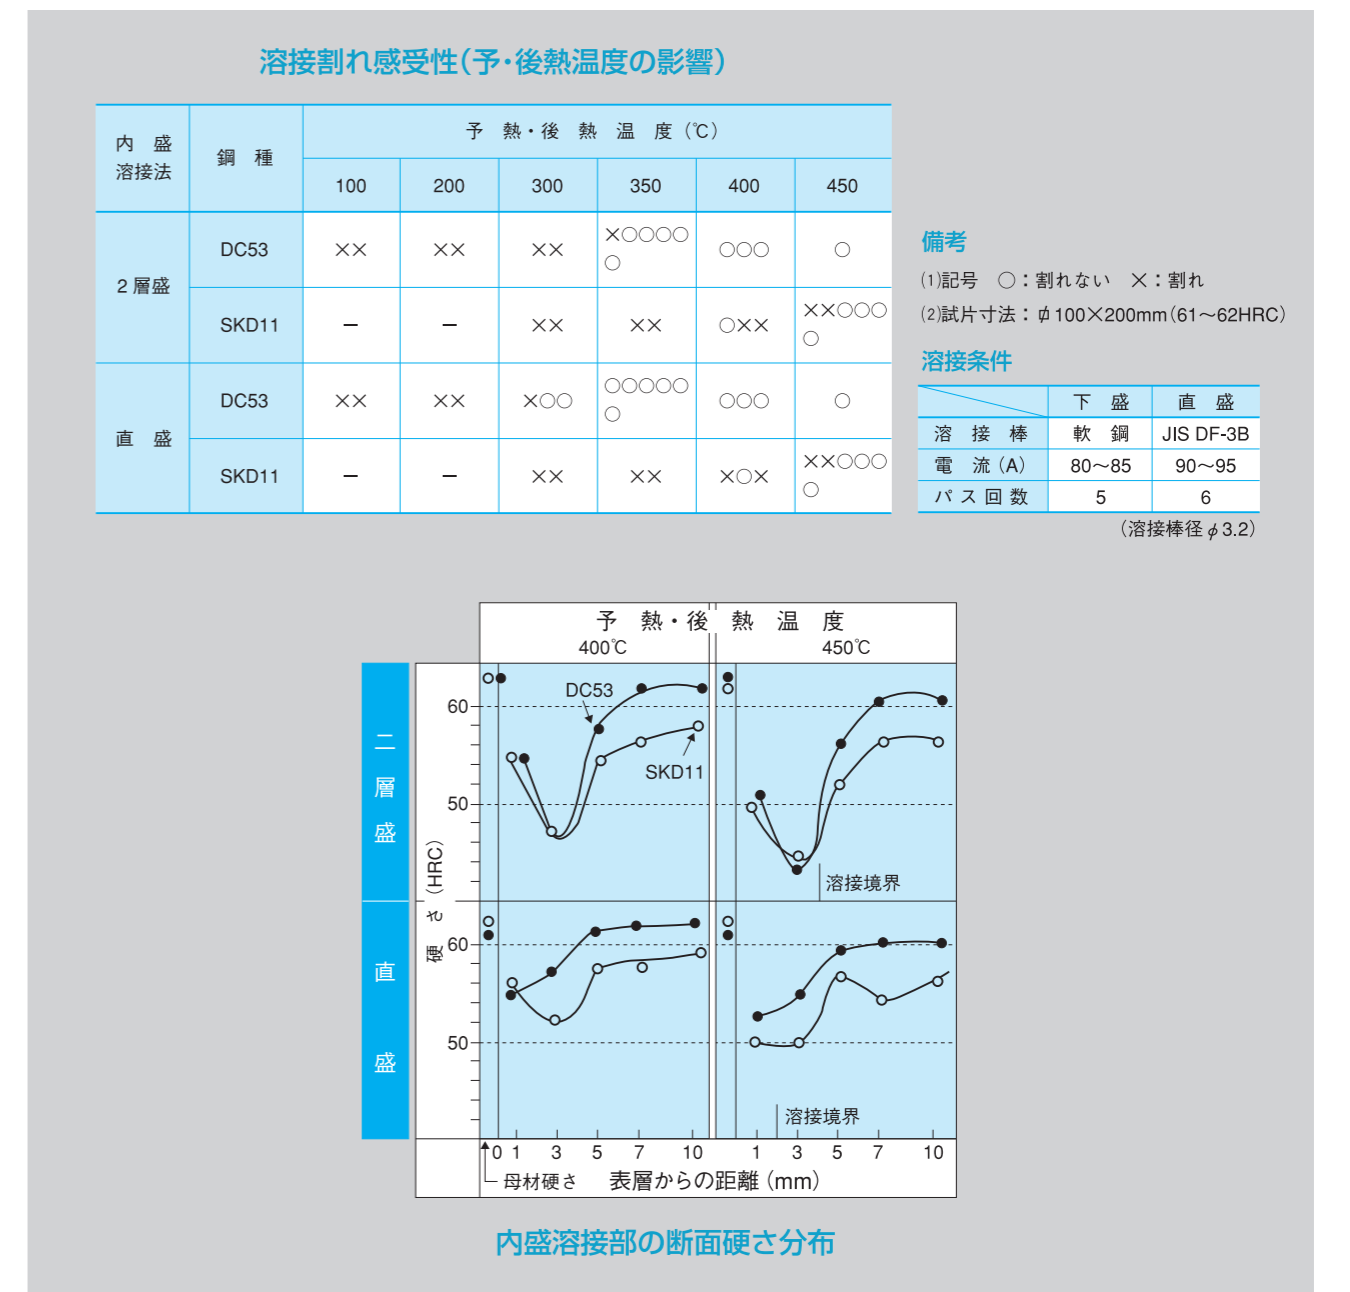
溶接割れ感受性(予・後熱温度の影響)

| 内　盛 溶接法 | 鋼　種 | 100 | 200 | 300 | 350 | 400 | 450 |
|---|---|---|---|---|---|---|---|
| | | 予　熱・後　熱　温　度(℃) | | | | | |
| 2層盛 | DC53 | ×× | ×× | ×× | ×○○○○ ○ | ○○○ | ○ |
| 2層盛 | SKD11 | – | – | ×× | ×× | ○×× | ××○○○ ○ |
| 直　盛 | DC53 | ×× | ×× | ×○○ | ○○○○○ ○ | ○○○ | ○ |
| 直　盛 | SKD11 | – | – | ×× | ×× | ×○× | ××○○○ ○ |

備考
(1)記号　○:割れない　×:割れ
(2)試片寸法:$\phi$100×200mm(61〜62HRC)

溶接条件

| | 下　盛 | 直　盛 |
|---|---|---|
| 溶　接　棒 | 軟　鋼 | JIS DF-3B |
| 電　流(A) | 80〜85 | 90〜95 |
| パ ス 回 数 | 5 | 6 |

(溶接棒径$\phi$3.2)

予　熱・後　熱　温　度
400℃
450℃
二層盛
直盛
硬さ(HRC)
60
50
60
50
DC53
SKD11
溶接境界
溶接境界
0 1 3 5 7 10
1 3 5 7 10
母材硬さ
表層からの距離(mm)

内盛溶接部の断面硬さ分布